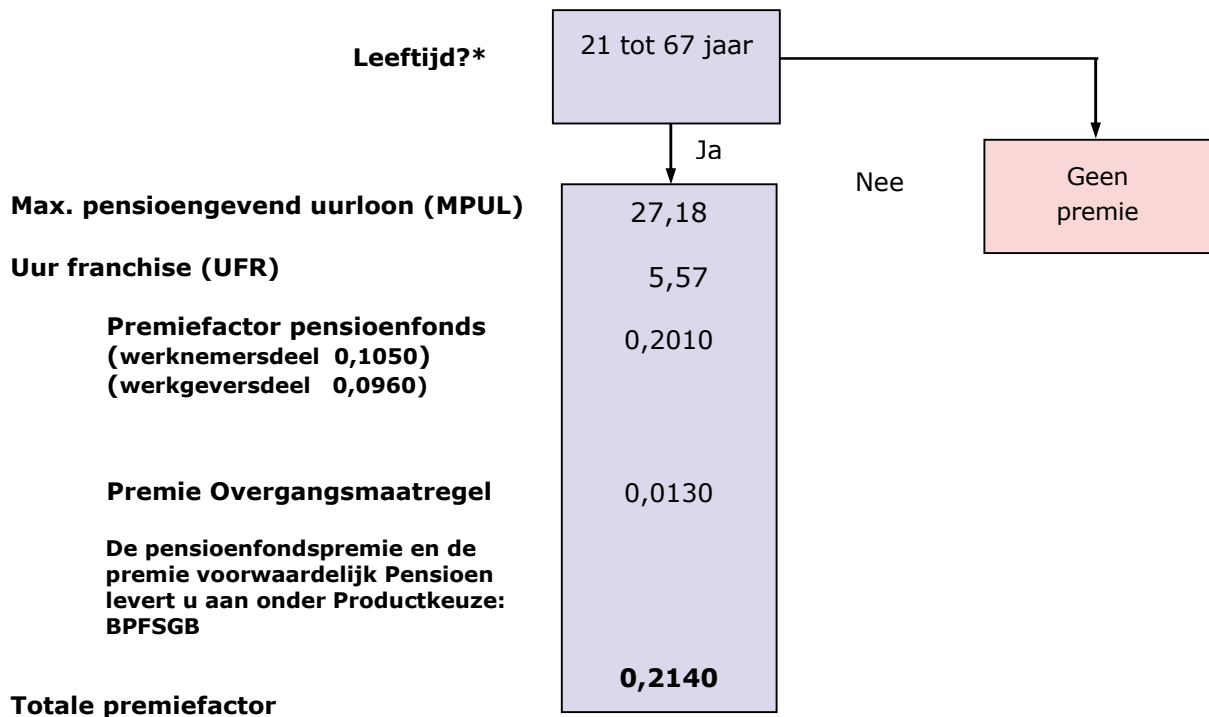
Leeftijd?*

21 tot 67 jaar

Ja

Nee

Geen premie

Max. pensioengevend uurloon (MPUL) 27,18

Uur franchise (UFR) 5,57

Premiefactor pensioenfonds (werknemersdeel 0,1050) (werkgeversdeel 0,0960) 0,2010

Premie Overgangsmaatregel 0,0130

De pensioenfondspremie en de premie voorwaardelijk Pensioen levert u aan onder Productkeuze: BPFSGB

Totale premiefactor **0,2140**